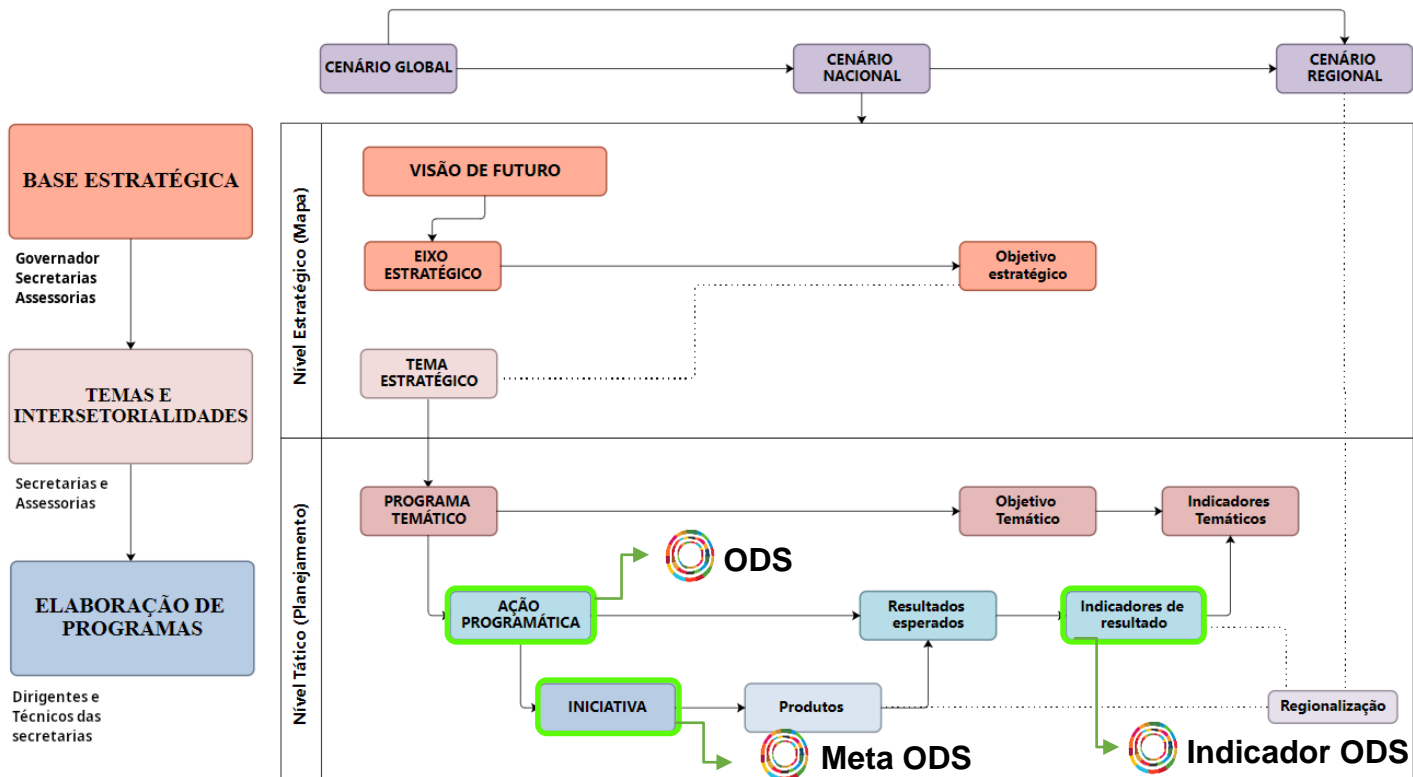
CENÁRIO GLOBAL

CENÁRIO NACIONAL

CENÁRIO REGIONAL

BASE ESTRATÉGICA

Governador
Secretarias
Assessorias

TEMAS E INTERSETORIALIDADES

Secretarias e Assessorias

ELABORAÇÃO DE PROGRAMAS

Dirigentes e Técnicos das secretarias

Nível Estratégico (Mapa)

VISÃO DE FUTURO

EIXO ESTRATÉGICO

Objetivo estratégico

TEMA ESTRATÉGICO

Nível Tático (Planejamento)

PROGRAMA TEMÁTICO

Objetivo Temático

Indicadores Temáticos

ODS

AÇÃO PROGRAMÁTICA

Resultados esperados

Indicadores de resultado

INICIATIVA

Produtos

Regionalização

Meta ODS

Indicador ODS